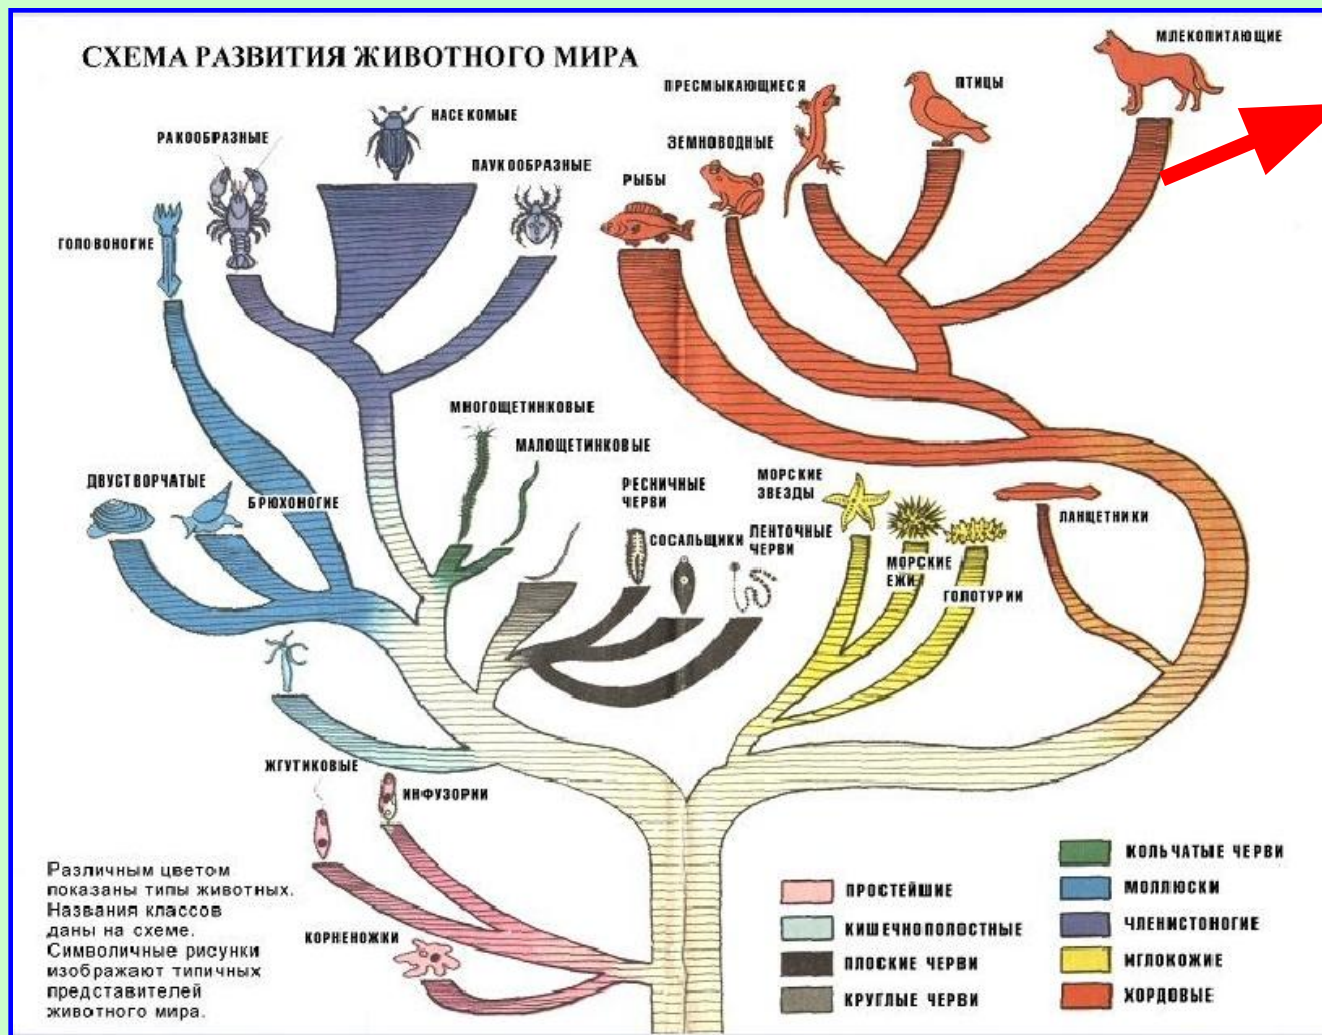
СХЕМА РАЗВИТИЯ ЖИВОТНОГО МИРА

МЛЕКОПИТАЮЩИЕ
ПРЕСМЫКАЮЩИЕСЯ
ПТИЦЫ
НАСЕКОМЫЕ
РАКООБРАЗНЫЕ
ЗЕМНОВОДНЫЕ
ПАУКООБРАЗНЫЕ
РЫБЫ
ГОЛОВОНОГИЕ
МНОГОЩЕТИНКОВЫЕ
МАЛОЩЕТИНКОВЫЕ
ДВУСТВОРЧАТЫЕ
БРЮХОНОГИЕ
РЕСНИЧНЫЕ ЧЕРВИ
МОРСКИЕ ЗВЕЗДЫ
ЛАНЦЕТНИКИ
СОСАЛЬЩИКИ
ЛЕНТОЧНЫЕ ЧЕРВИ
МОРСКИЕ ЕЖИ
ГОЛОТУРИИ
ЖГУТИКОВЫЕ
ИНФУЗОРИИ
КОРНЕНОЖКИ

Различным цветом показаны типы животных. Названия классов даны на схеме. Символичные рисунки изображают типичных представителей животного мира.

ПРОСТЕЙШИЕ
КИШЕЧНОПОЛОСТНЫЕ
ПЛОСКИЕ ЧЕРВИ
КРУГЛЫЕ ЧЕРВИ
КОЛЬЧАТЫЕ ЧЕРВИ
МОЛЛЮСКИ
ЧЛЕНИСТОНОГИЕ
ИГЛОКОЖИЕ
ХОРДОВЫЕ